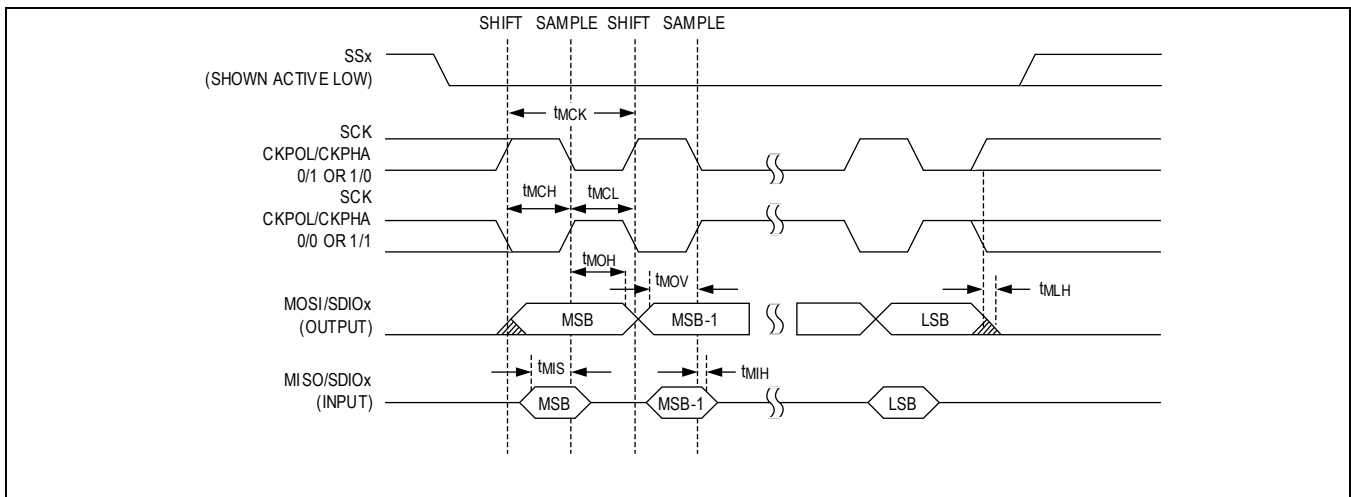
SHIFT SAMPLE SHIFT SAMPLE

SSx
(SHOWN ACTIVE LOW)

$t_{MCK}$

SCK
CKPOL/CKPHA
0/1 OR 1/0

SCK
CKPOL/CKPHA
0/0 OR 1/1

$t_{MCH}$ $t_{MCL}$

$t_{MOH}$

$t_{MOV}$

$t_{MLH}$

MOSI/SDIOx
(OUTPUT)

MSB MSB-1 LSB

$t_{MIS}$

$t_{MIH}$

MISO/SDIOx
(INPUT)

MSB MSB-1 LSB